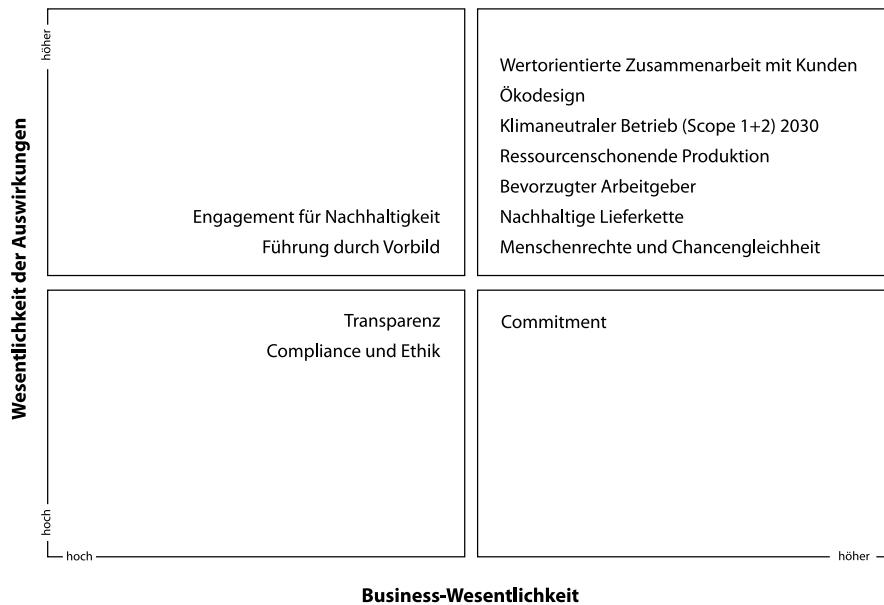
Wesentlichkeit der Auswirkungen

höher

hoch

Engagement für Nachhaltigkeit
Führung durch Vorbild

Wertorientierte Zusammenarbeit mit Kunden
Ökodesign
Klimaneutraler Betrieb (Scope 1+2) 2030
Ressourcenschonende Produktion
Bevorzugter Arbeitgeber
Nachhaltige Lieferkette
Menschenrechte und Chancengleichheit

Transparenz
Compliance und Ethik

Commitment

hoch

höher

Business-Wesentlichkeit